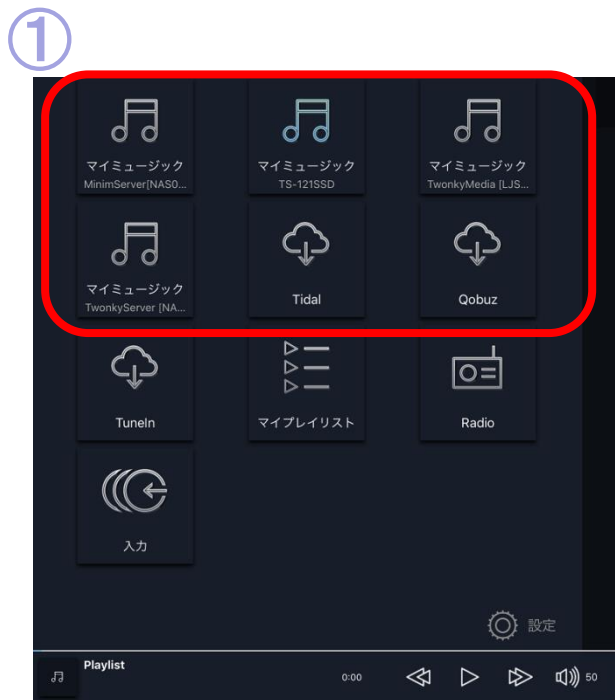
①

マイミュージック
MinimServer[NAS0...

マイミュージック
TS-121SSD

マイミュージック
TwonkyMedia [LJS...

マイミュージック
TwonkyServer [NA...

Tidal

Qobuz

TuneIn

マイプレイリスト

Radio

入力

設定

Playlist

0:00

50